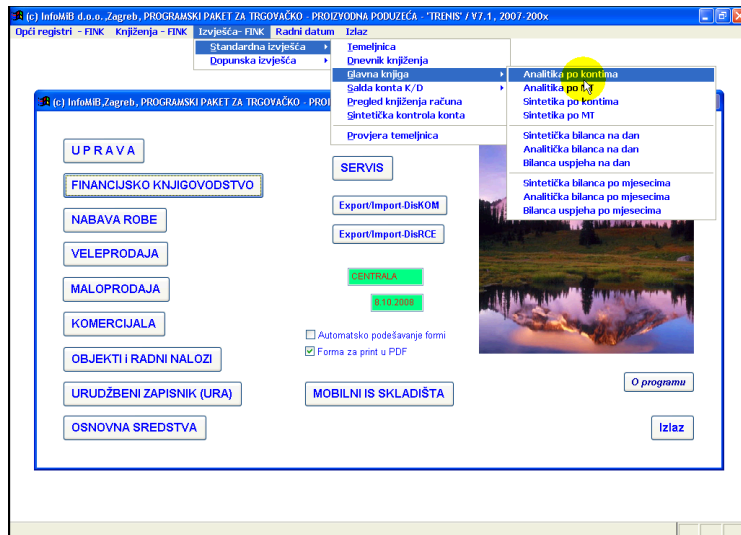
(c) InfoMiB d.o.o.,Zagreb, PROGRAMSKI PAKET ZA TRGOVAČKO - PROIZVODNA PODUZEĆA - 'TRENIS' / V7.1, 2007-200x

Opći registri - FINK   Knjiženja - FINK   Izvješća- FINK   Radni datum   Izlaz

Standardna izvješća
Dopunska izvješća

Temeljnica
Dnevnik knjiženja
Glavna knjiga
Salda konta K/D
Pregled knjiženja računa
Sintetička kontrola konta
Provjera temeljnica

Analitika po kontima
Analitika po MT
Sintetika po kontima
Sintetika po MT
Sintetička bilanca na dan
Analitička bilanca na dan
Bilanca uspjeha na dan
Sintetička bilanca po mjesecima
Analitička bilanca po mjesecima
Bilanca uspjeha po mjesecima

(c) InfoMiB,Zagreb, PROGRAMSKI PAKET ZA TRGOVAČKO - PROI

UPRAVA
FINANCIJSKO KNJIGOVODSTVO
NABAVA ROBE
VELEPRODAJA
MALOPRODAJA
KOMERCIJALA
OBJEKTI I RADNI NALOZI
URUDŽBENI ZAPISNIK (URA)
OSNOVNA SREDSTVA

SERVIS
Export/Import-DisKOM
Export/Import-DisRCE
CENTRALA
8.10.2008
Automatsko podešavanje formi
Forma za print u PDF
MOBILNI IS SKLADIŠTA

O programu
Izlaz